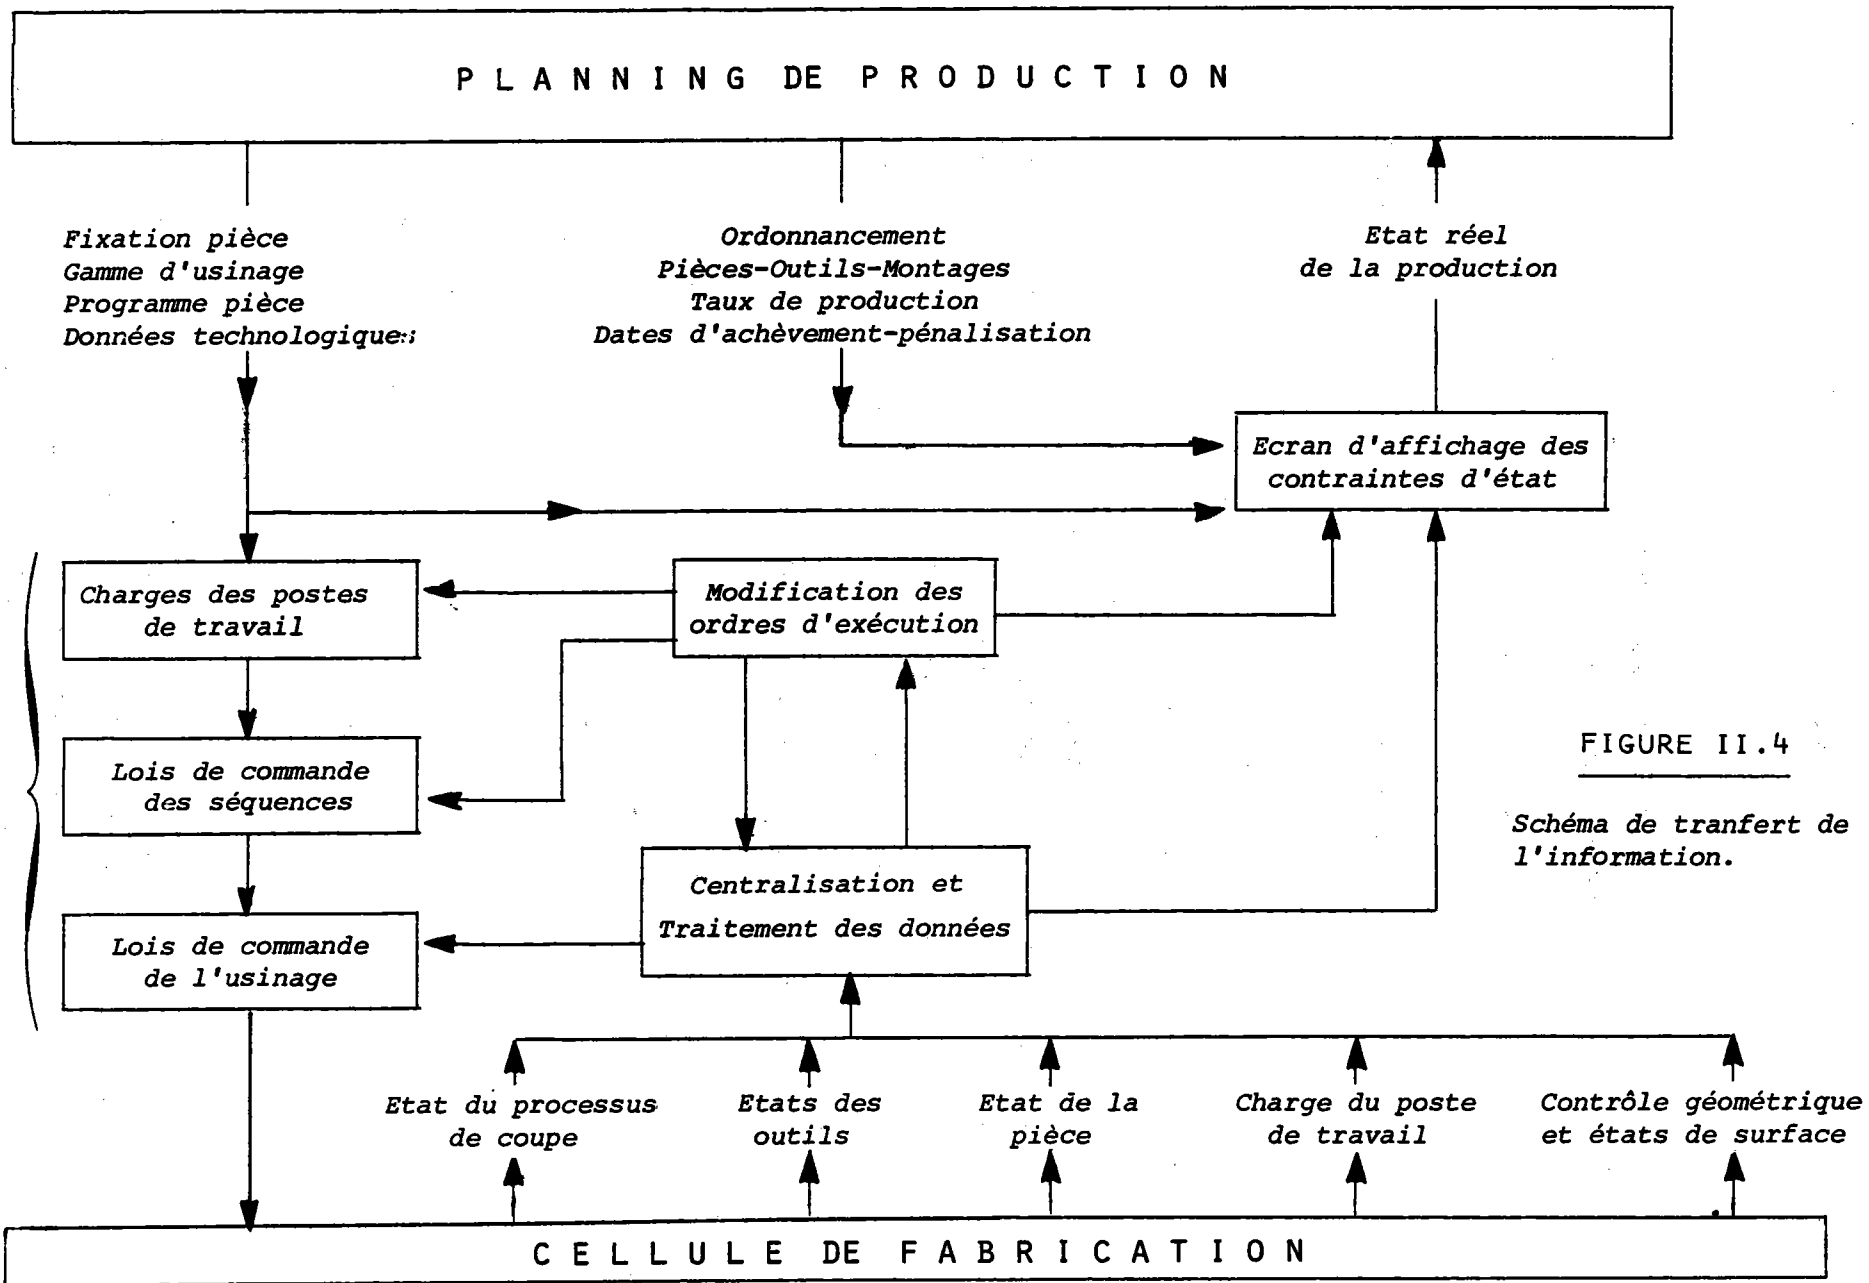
PLANNING DE PRODUCTION

Fixation pièce
Gamme d'usinage
Programme pièce
Données technologiques

Ordonnancement
Pièces-Outils-Montages
Taux de production
Dates d'achèvement-pénalisation

Etat réel
de la production

Ecran d'affichage des contraintes d'état

Charges des postes de travail

Modification des ordres d'exécution

Lois de commande des séquences

Centralisation et Traitement des données

Lois de commande de l'usinage

FIGURE II.4

Schéma de tranfert de l'information.

Etat du processus de coupe

Etats des outils

Etat de la pièce

Charge du poste de travail

Contrôle géométrique et états de surface

CELLULE DE FABRICATION